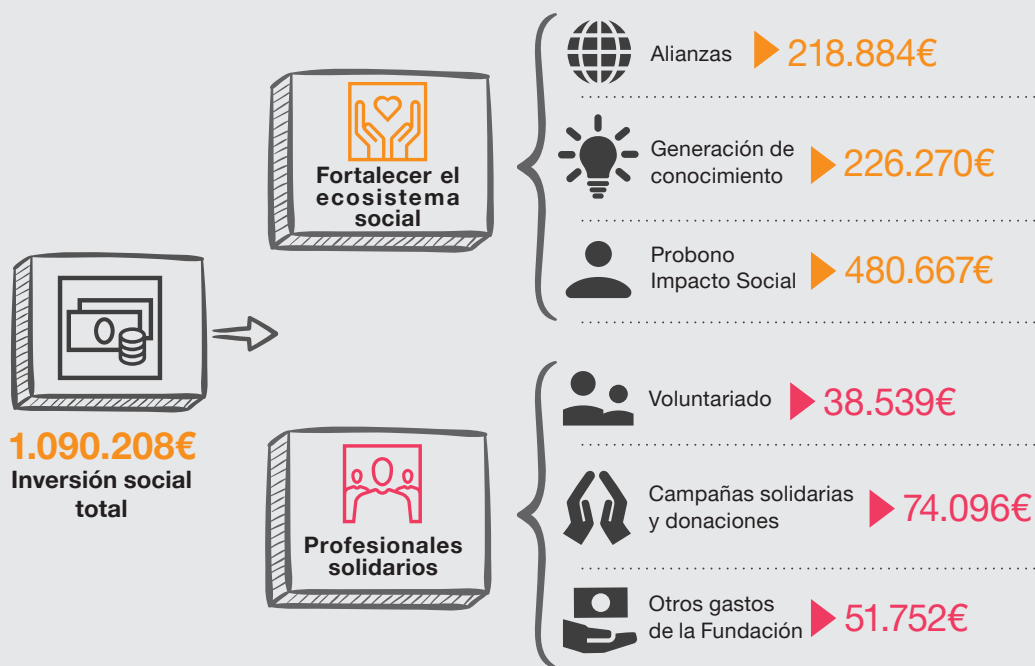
1.090.208€
Inversión social total

Fortalecer el ecosistema social

Alianzas 218.884€

Generación de conocimiento 226.270€

Probono Impacto Social 480.667€

Profesionales solidarios

Voluntariado 38.539€

Campañas solidarias y donaciones 74.096€

Otros gastos de la Fundación 51.752€